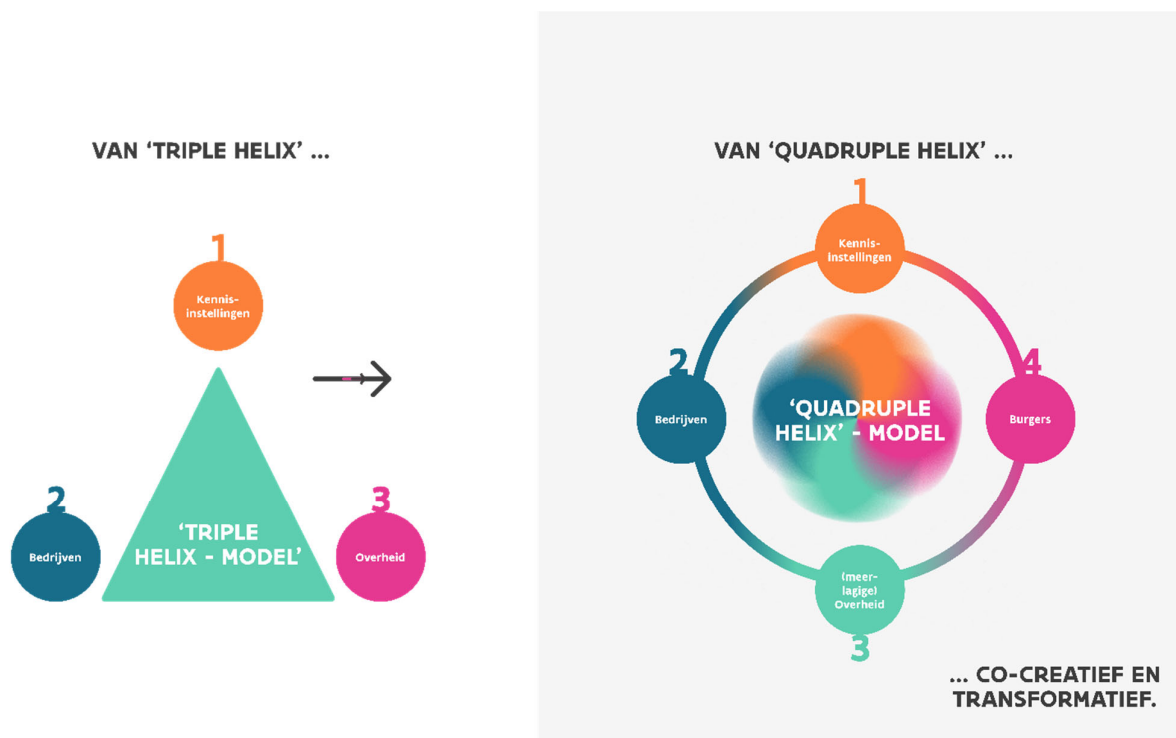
VAN 'TRIPLE HELIX' ...

1
Kennisinstellingen

2
Bedrijven

'TRIPLE HELIX - MODEL'

3
Overheid

VAN 'QUADRUPLE HELIX' ...

1
Kennisinstellingen

2
Bedrijven

'QUADRUPLE HELIX' - MODEL

4
Burgers

(meerlagige) Overheid
3

... CO-CREATIEF EN TRANSFORMATIEF.